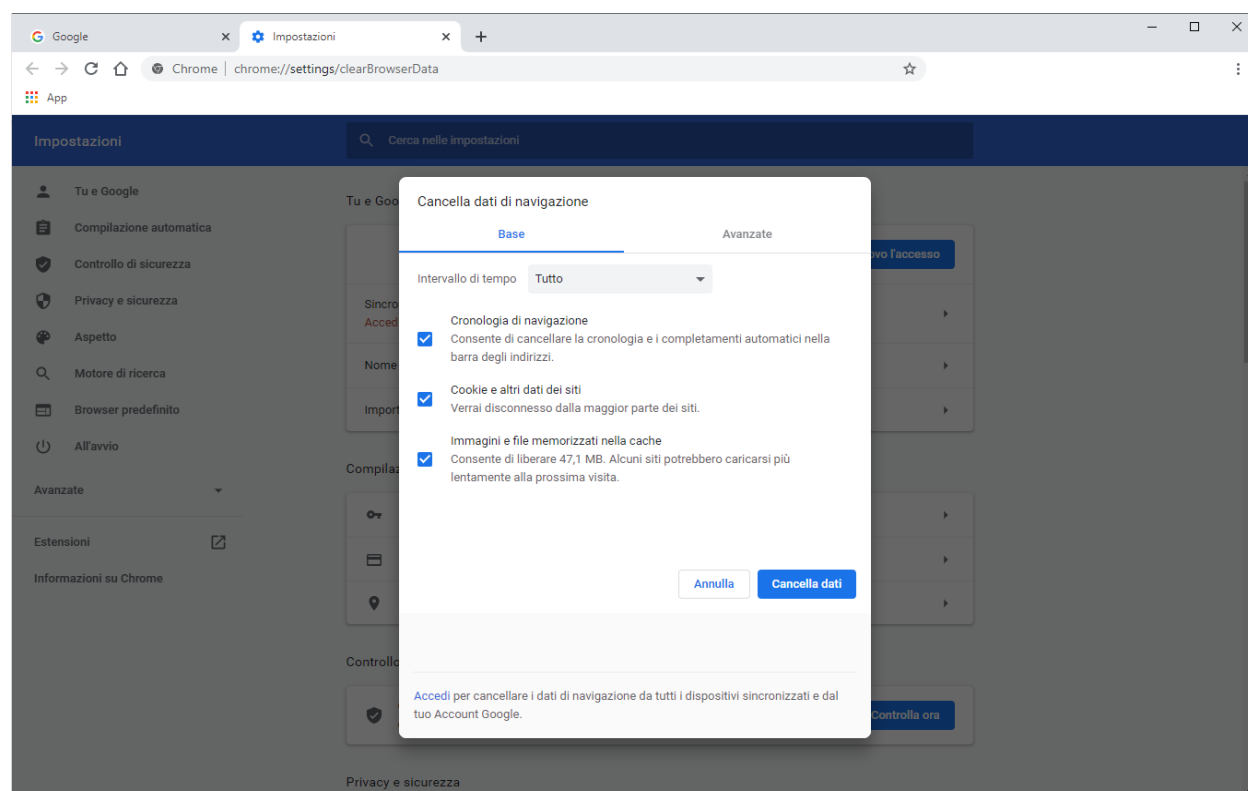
Google
Impostazioni
Chrome | chrome://settings/clearBrowserData
App

Impostazioni
Cerca nelle impostazioni

Tu e Google
Compilazione automatica
Controllo di sicurezza
Privacy e sicurezza
Aspetto
Motore di ricerca
Browser predefinito
All'avvio
Avanzate
Estensioni
Informazioni su Chrome

Tu e Goo
Sincro
Acced
Nome
Import
vo l'accesso
Compila
Controllo
Controlla ora
Privacy e sicurezza

Cancella dati di navigazione
Base
Avanzate
Intervallo di tempo Tutto

Cronologia di navigazione
Consente di cancellare la cronologia e i completamenti automatici nella barra degli indirizzi.

Cookie e altri dati dei siti
Verrai disconnesso dalla maggior parte dei siti.

Immagini e file memorizzati nella cache
Consente di liberare 47,1 MB. Alcuni siti potrebbero caricarsi più lentamente alla prossima visita.

Annulla
Cancella dati

Accedi per cancellare i dati di navigazione da tutti i dispositivi sincronizzati e dal tuo Account Google.